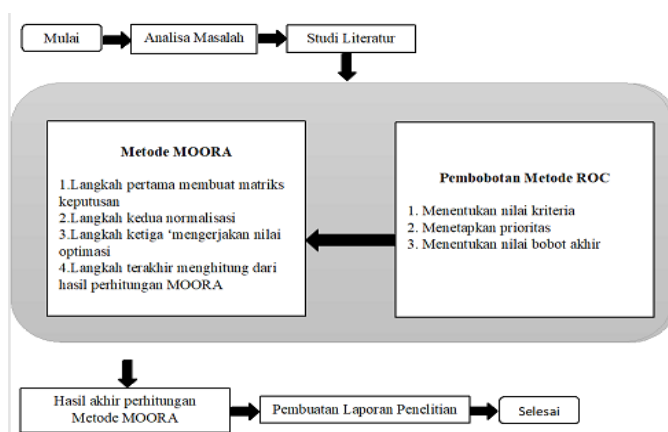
Mulai

Analisa Masalah

Studi Literatur

Metode MOORA

1.Langkah pertama membuat matriks keputusan
2.Langkah kedua normalisasi
3.Langkah ketiga 'mengerjakan nilai optimasi
4.Langkah terakhir menghitung dari hasil perhitungan MOORA

Pembobotan Metode ROC

1. Menentukan nilai kriteria
2. Menetapkan prioritas
3. Menentukan nilai bobot akhir

Hasil akhir perhitungan Metode MOORA

Pembuatan Laporan Penelitian

Selesai